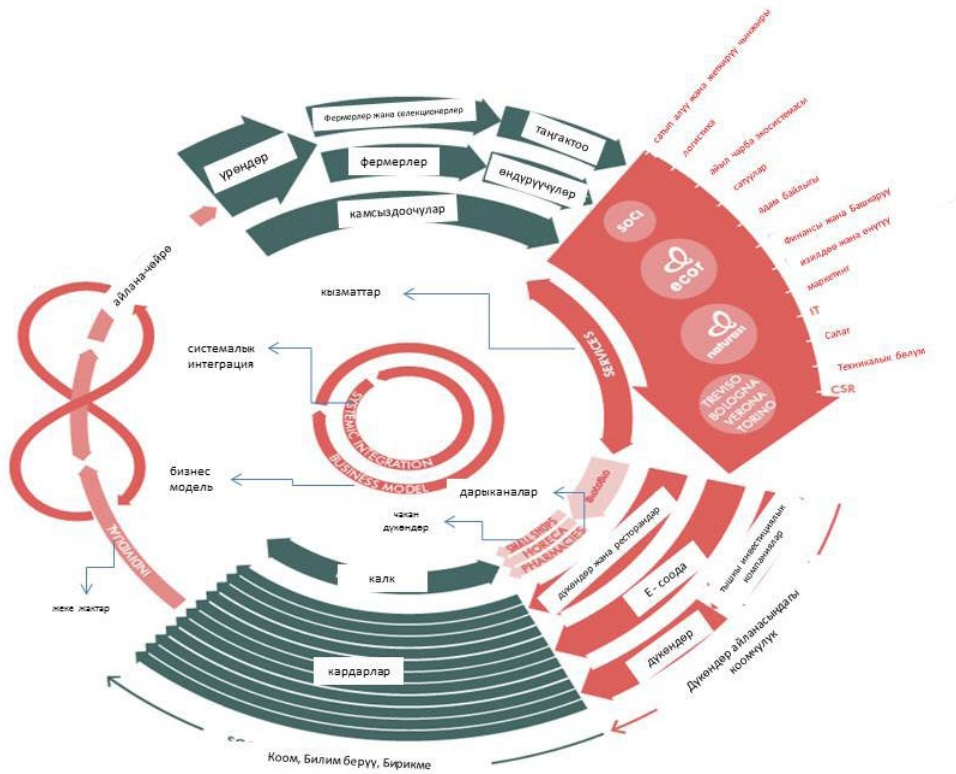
Фермерлер жана селекционерлер
үрөндөр
таңгактоо
фермерлер
өндүрүүчүлөр
камсыздоочулар
сатып алуу жана жеткирүү чынжыры
логистика
айыл чарба экосистемасы
сапуулар
адам байлыгы
Финансы жана башкаруу
изилдөө жана өнүгүү
маркетинг
IT
Сапат
Техникалык бөлүм
CSR
soci
ecor
naturasi
TREVISO
BOLOGNA
VERONA
TORINO
айлана-чөйрө
кызматтар
SERVICES
системалык интеграция
SYSTEMIC INTEGRATION
BUSINESS MODEL
бизнес модель
дарыканалар
чакан дүкөндөр
SMALL SHOPS
HORECA
PHARMACIES
дүкөндөр жана ресторандар
тышкы инвестициялык компаниялар
INNOVATION
калк
E- соода
жеке жактар
кардарлар
дүкөндөр
Дүкөндөр айланасындагы коомчулук
Коом, Билим берүү, Бирикме